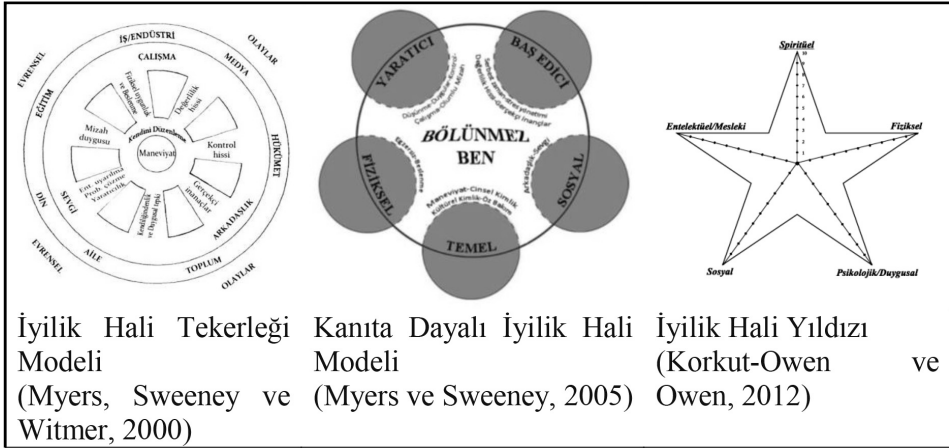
| | | |
|---|---|---|
| İŞ/ENDÜSTRİ, MEDYA, OLAYLAR, EVRENSEL, EĞİTİM, HÜKÜMET, DİN, EVRENSEL, AİLE, TOPLUM, OLAYLAR, ÇALIŞMA, SEVGİ, ARKADAŞLIK, Kendini Düzenleme, Maneviyat, Mizah duygusu, Fiziksel uygunluk ve Beslenme, Değerlilik hissi, Kontrol hissi, Gerçekçi inançlar, Farkındalık ve Duygusal tepki, Ent. uyarılma Prob. çözme Yaratıcılık | YARATICI, BAŞ EDİCİ, FİZİKSEL, SOSYAL, TEMEL, BÖLÜNMEZ BEN, Düşünme-Duygular-Kontrol Çalışma-Olumlu Mizah, Stresle Baş Etme-Değerlilik Hissi-Gerçekçi İnançlar-Boş Zaman, Egzersiz-Beslenme, Arkadaşlık-Sevgi, Maneviyat-Cinsel Kimlik-Kültürel Kimlik-Öz Bakım | Spiritüel, Entelektüel/Mesleki, Fiziksel, Sosyal, Psikolojik/Duygusal |
| İyilik Hali Tekerleği Modeli (Myers, Sweeney ve Witmer, 2000) | Kanıta Dayalı İyilik Hali Modeli (Myers ve Sweeney, 2005) | İyilik Hali Yıldızı (Korkut-Owen ve Owen, 2012) |